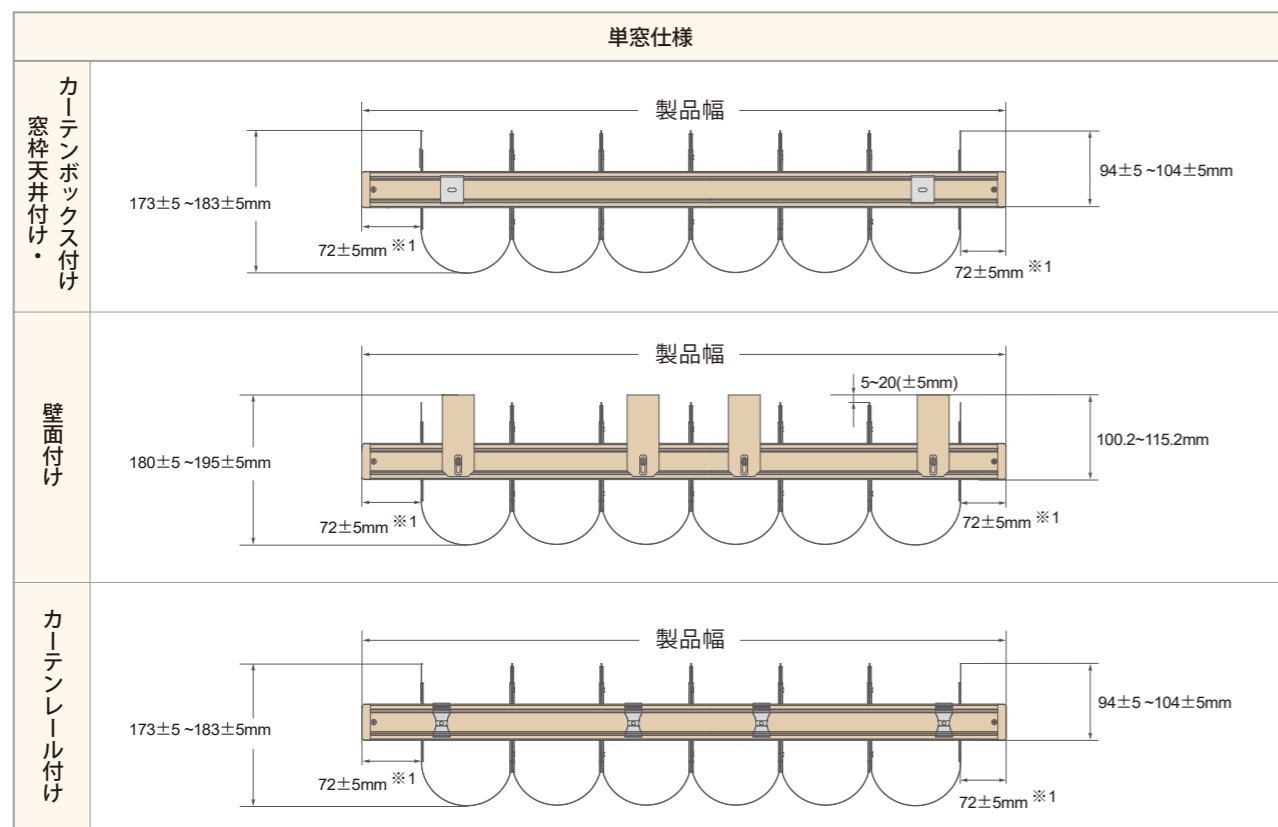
| 単窓仕様 | |
|---|---|
| カーテンボックス付け・窓枠天井付け | 製品幅<br>173±5 ~183±5mm<br>94±5 ~104±5mm<br>72±5mm ※1<br>72±5mm ※1 |
| 壁面付け | 製品幅<br>5~20(±5mm)<br>180±5 ~195±5mm<br>100.2~115.2mm<br>72±5mm ※1<br>72±5mm ※1 |
| カーテンレール付け | 製品幅<br>173±5 ~183±5mm<br>94±5 ~104±5mm<br>72±5mm ※1<br>72±5mm ※1 |